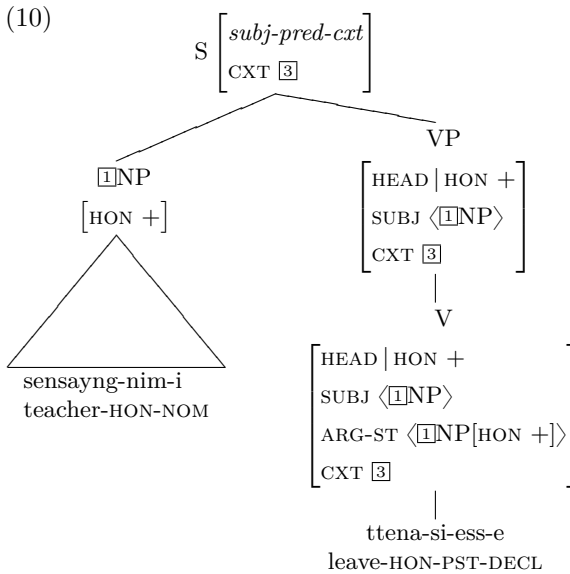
(10)

S $\left[\begin{array}{l} \textit{subj-pred-cxt} \\ \text{CXT } \boxed{3} \end{array}\right]$

$\boxed{1}$NP

$\left[\text{HON } +\right]$

sensayng-nim-i
teacher-HON-NOM

VP

$\left[\begin{array}{l} \text{HEAD} \mid \text{HON } + \\ \text{SUBJ } \langle \boxed{1}\text{NP} \rangle \\ \text{CXT } \boxed{3} \end{array}\right]$

V

$\left[\begin{array}{l} \text{HEAD} \mid \text{HON } + \\ \text{SUBJ } \langle \boxed{1}\text{NP} \rangle \\ \text{ARG-ST } \langle \boxed{1}\text{NP[HON } +] \rangle \\ \text{CXT } \boxed{3} \end{array}\right]$

ttena-si-ess-e
leave-HON-PST-DECL